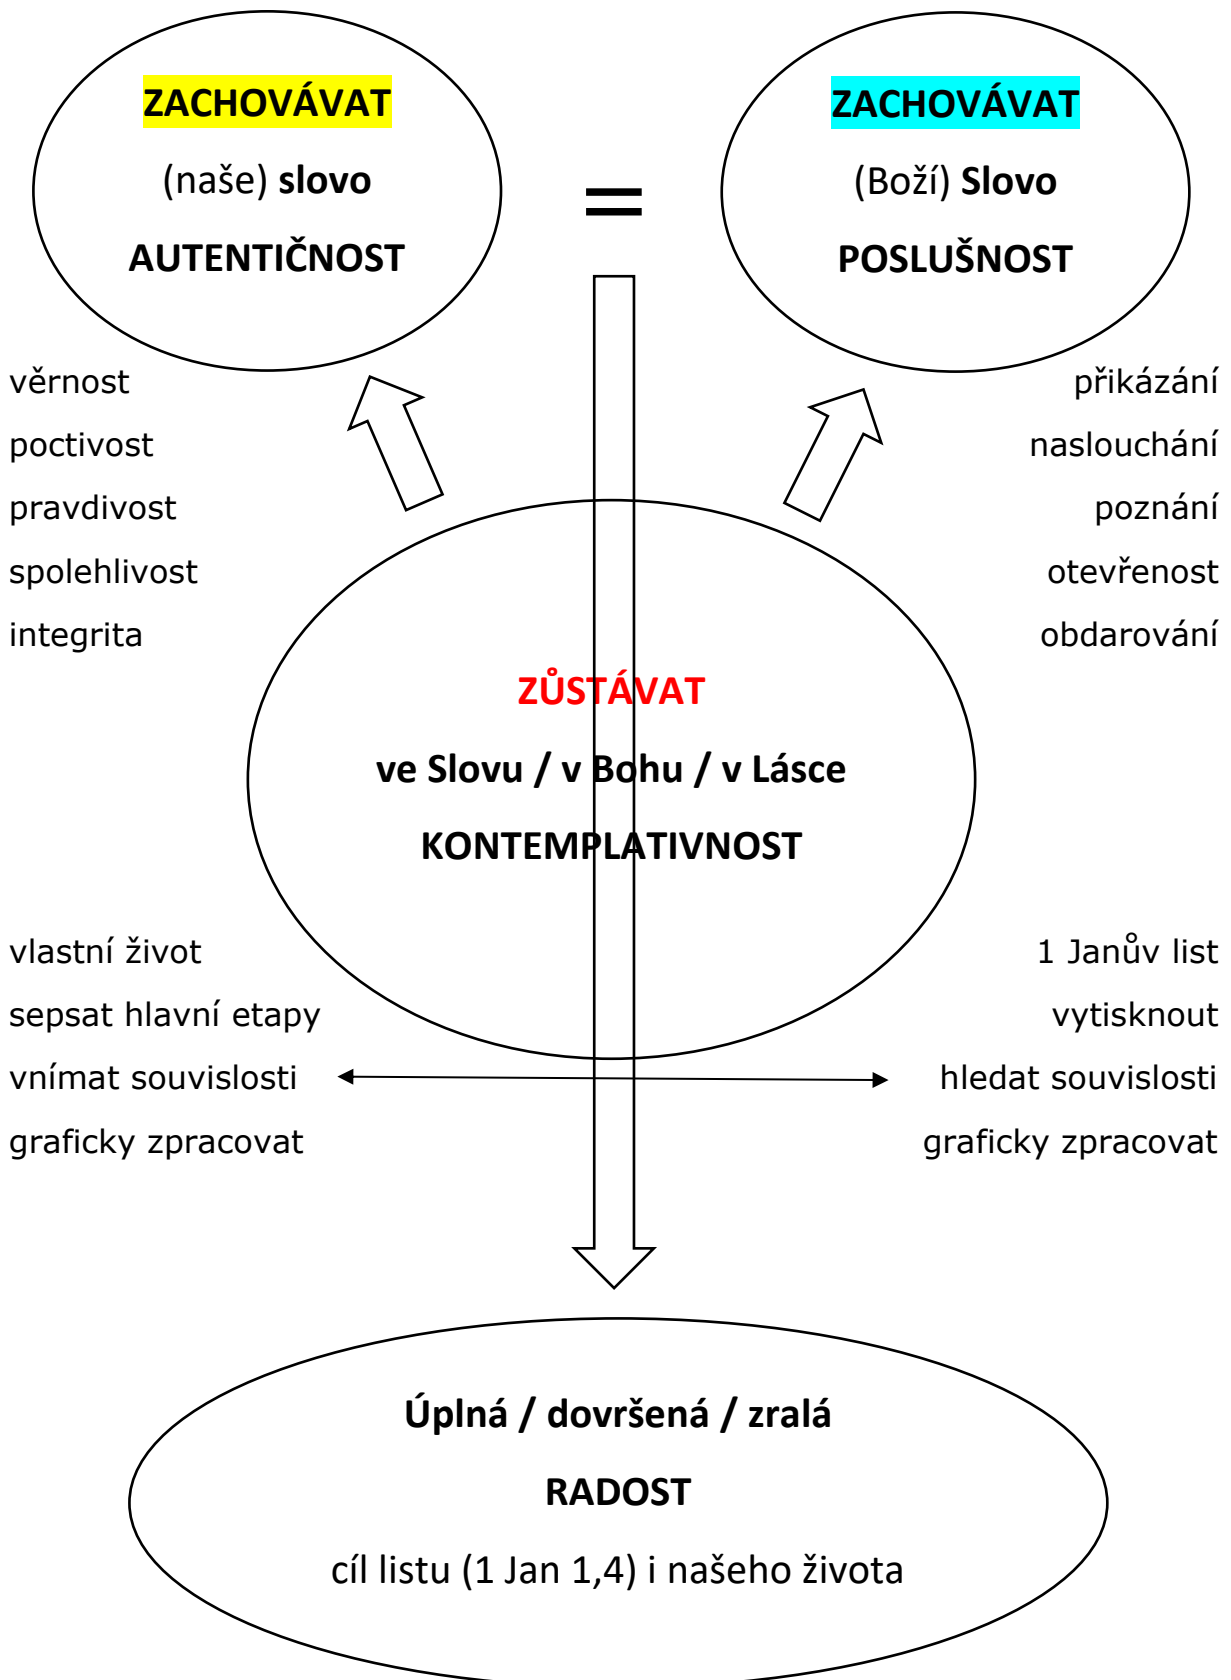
ZACHOVÁVAT

(naše) **slovo**

AUTENTIČNOST

=

ZACHOVÁVAT

(Boží) **Slovo**

POSLUŠNOST

věrnost
poctivost
pravdivost
spolehlivost
integrita

přikázání
naslouchání
poznání
otevřenost
obdarování

ZŮSTÁVAT

ve Slovu / v Bohu / v Lásce

KONTEMPLATIVNOST

vlastní život
sepsat hlavní etapy
vnímat souvislosti
graficky zpracovat

1 Janův list
vytisknout
hledat souvislosti
graficky zpracovat

Úplná / dovršená / zralá

RADOST

cíl listu (1 Jan 1,4) i našeho života